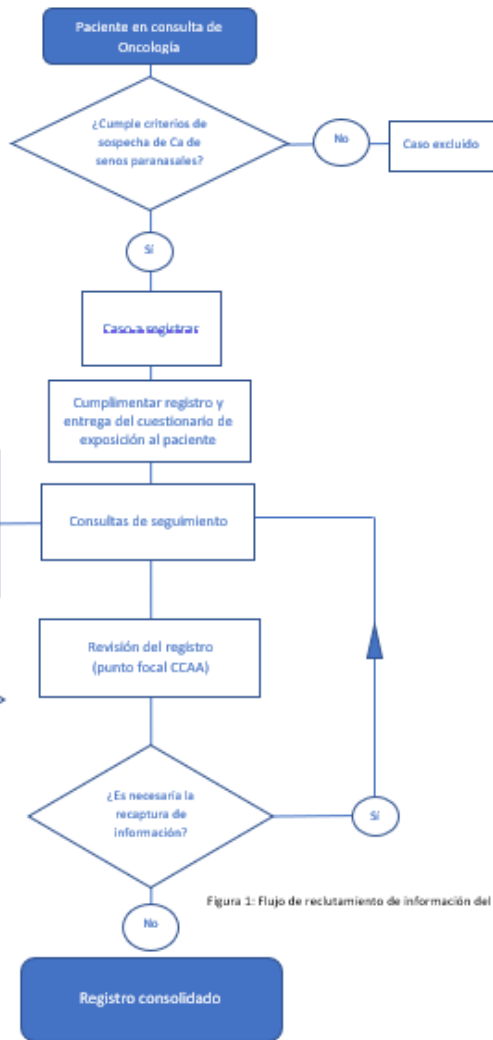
Paciente en consulta de Oncología

¿Cumple criterios de sospecha de Ca de senos paranasales?

No

Caso excluido

Sí

Caso a registrar

Cumplimentar registro y entrega del cuestionario de exposición al paciente

Consultas de seguimiento

Revisión del registro (punto focal CCAA)

¿Es necesaria la recaptura de información?

Sí

No

Figura 1: Flujo de reclutamiento de información del

Registro consolidado